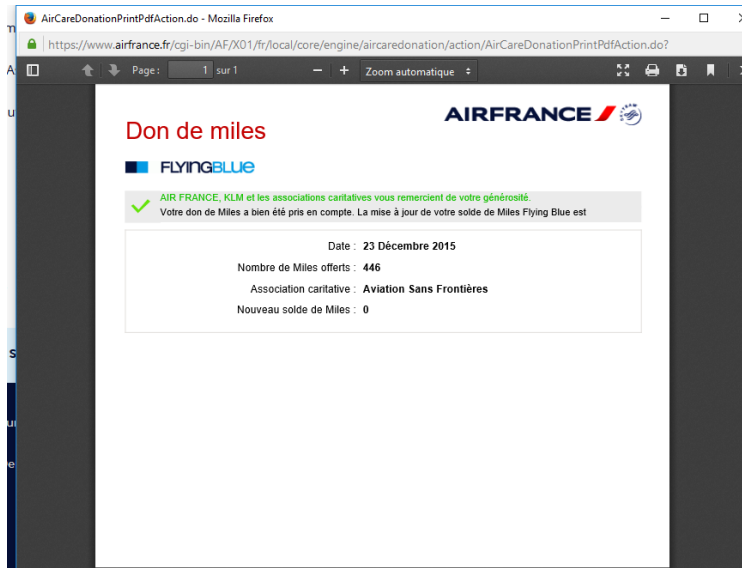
AirCareDonationPrintPdfAction.do - Mozilla Firefox

https://www.airfrance.fr/cgi-bin/AF/X01/fr/local/core/engine/aircaredonation/action/AirCareDonationPrintPdfAction.do?

Page : 1 sur 1

Zoom automatique

Don de miles

AIRFRANCE

FLYINGBLUE

AIR FRANCE, KLM et les associations caritatives vous remercient de votre générosité.
Votre don de Miles a bien été pris en compte. La mise à jour de votre solde de Miles Flying Blue est

| | |
|---|---|
| Date : | 23 Décembre 2015 |
| Nombre de Miles offerts : | 446 |
| Association caritative : | Aviation Sans Frontières |
| Nouveau solde de Miles : | 0 |